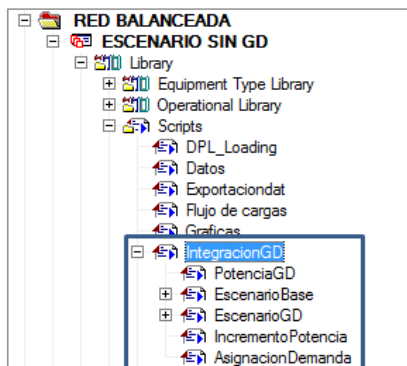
RED BALANCEADA
ESCENARIO SIN GD
Library
Equipment Type Library
Operational Library
Scripts
DPL_Loading
Datos
Exportaciondat
Flujo de cargas
Graficas
IntegracionGD
PotenciaGD
EscenarioBase
EscenarioGD
IncrementoPotencia
AsignacionDemanda